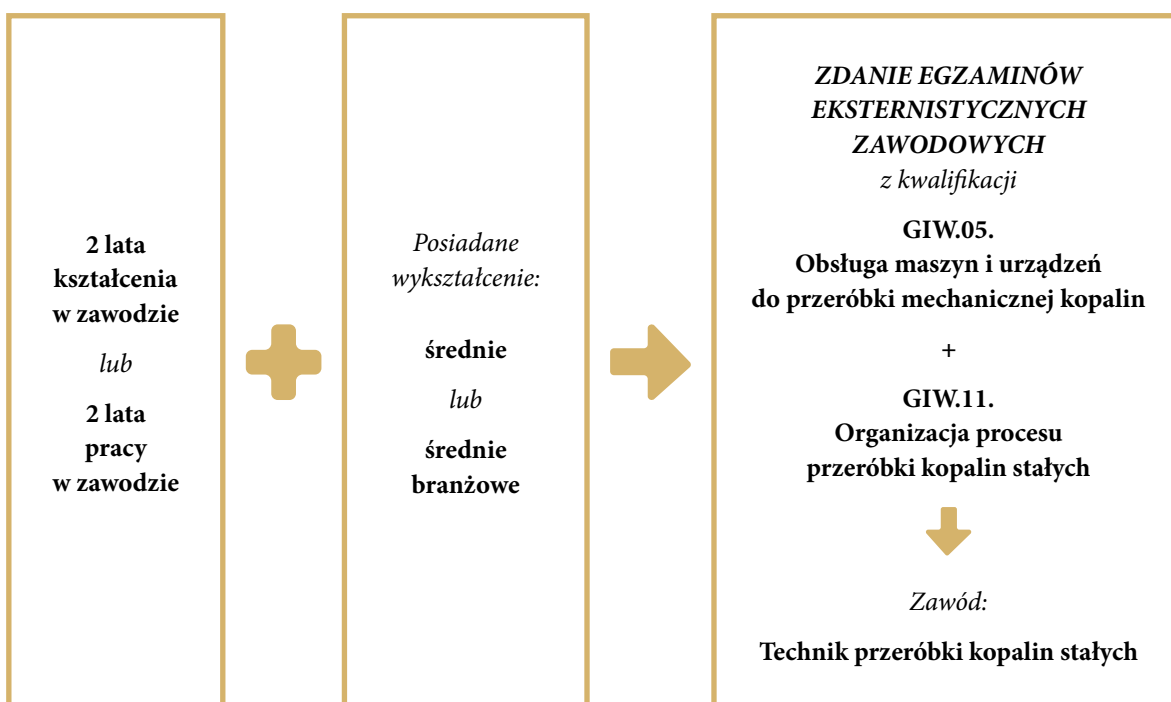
2 lata kształcenia w zawodzie

*lub*

2 lata pracy w zawodzie

*Posiadane wykształcenie:*

średnie

*lub*

średnie branżowe

ZDANIE EGZAMINÓW EKSTERNISTYCZNYCH ZAWODOWYCH

*z kwalifikacji*

GIW.05.
Obsługa maszyn i urządzeń do przeróbki mechanicznej kopalin

+

GIW.11.
Organizacja procesu przeróbki kopalin stałych

*Zawód:*

Technik przeróbki kopalin stałych